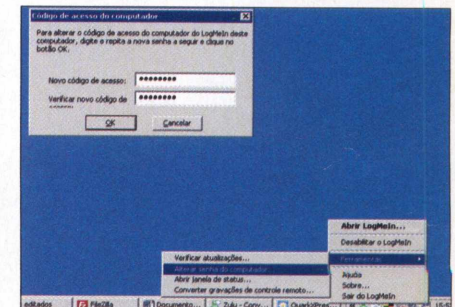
Código de acesso do computador

Para alterar o código de acesso do computador do LogMeIn deste computador, digite e repita a nova senha a seguir e clique no botão OK.

Novo código de acesso: ••••••••

Verificar novo código de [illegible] ••••••••

OK Cancelar

Abrir LogMeIn...
Desabilitar o LogMeIn
Ferramentas
Ajuda
Sobre...
Sair do LogMeIn

Verificar atualizações...
Alterar senha do computador...
Abrir janela de status...
Converter gravações de controle remoto...

editados FileZilla Documento... Zulu - Conv... QuarkXPress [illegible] 15:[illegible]